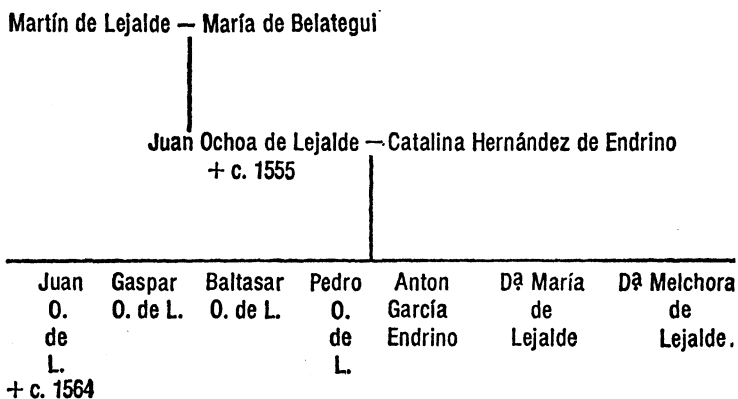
Martín de Lejalde — María de Belategui

Juan Ochoa de Lejalde — Catalina Hernández de Endrino
+ c. 1555

Juan O. de L.
+ c. 1564

Gaspar O. de L.

Baltasar O. de L.

Pedro O. de L.

Anton García Endrino

Dª María de Lejalde

Dª Melchora de Lejalde.